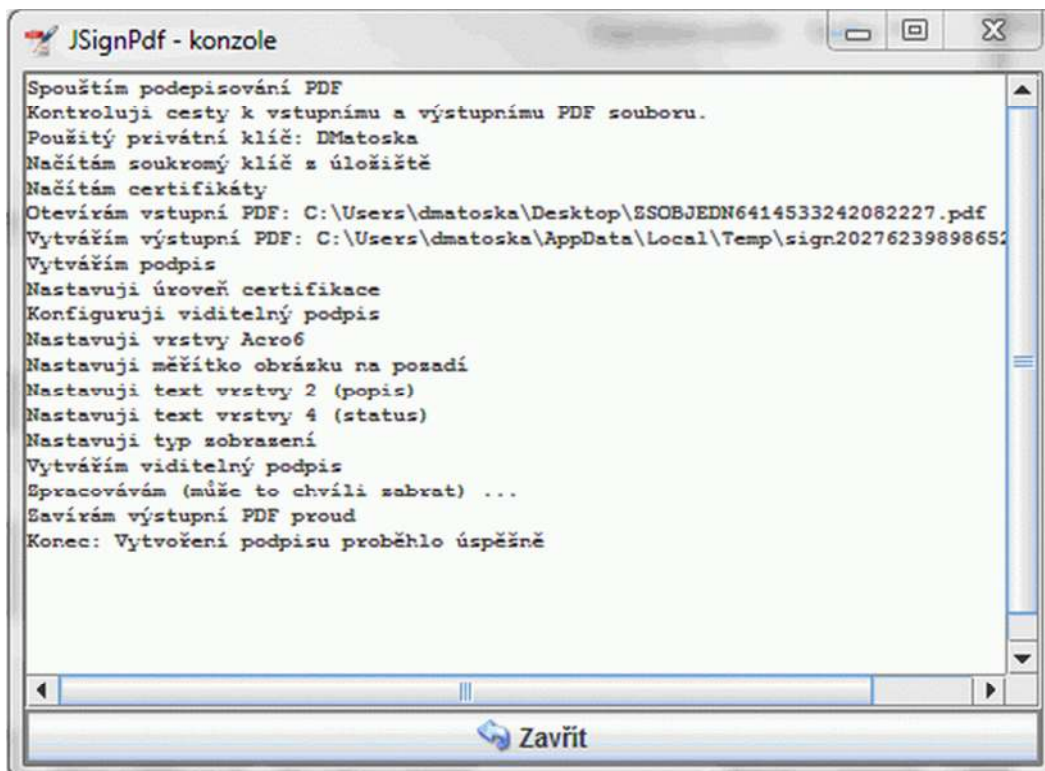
JSignPdf - konzole

Spouštím podepisování PDF
Kontroluji cesty k vstupnímu a výstupnímu PDF souboru.
Použitý privátní klíč: DMatoska
Načítám soukromý klíč z úložiště
Načítám certifikáty
Otevírám vstupní PDF: C:\Users\dmatoska\Desktop\ZSOBJEDN6414533242082227.pdf
Vytvářím výstupní PDF: C:\Users\dmatoska\AppData\Local\Temp\sign20276239898652
Vytvářím podpis
Nastavuji úroveň certifikace
Konfiguruji viditelný podpis
Nastavuji vrstvy Acro6
Nastavuji měřítko obrázku na pozadí
Nastavuji text vrstvy 2 (popis)
Nastavuji text vrstvy 4 (status)
Nastavuji typ zobrazení
Vytvářím viditelný podpis
Zpracovávám (může to chvíli zabrat) ...
Zavírám výstupní PDF proud
Konec: Vytvoření podpisu proběhlo úspěšně

Zavřít